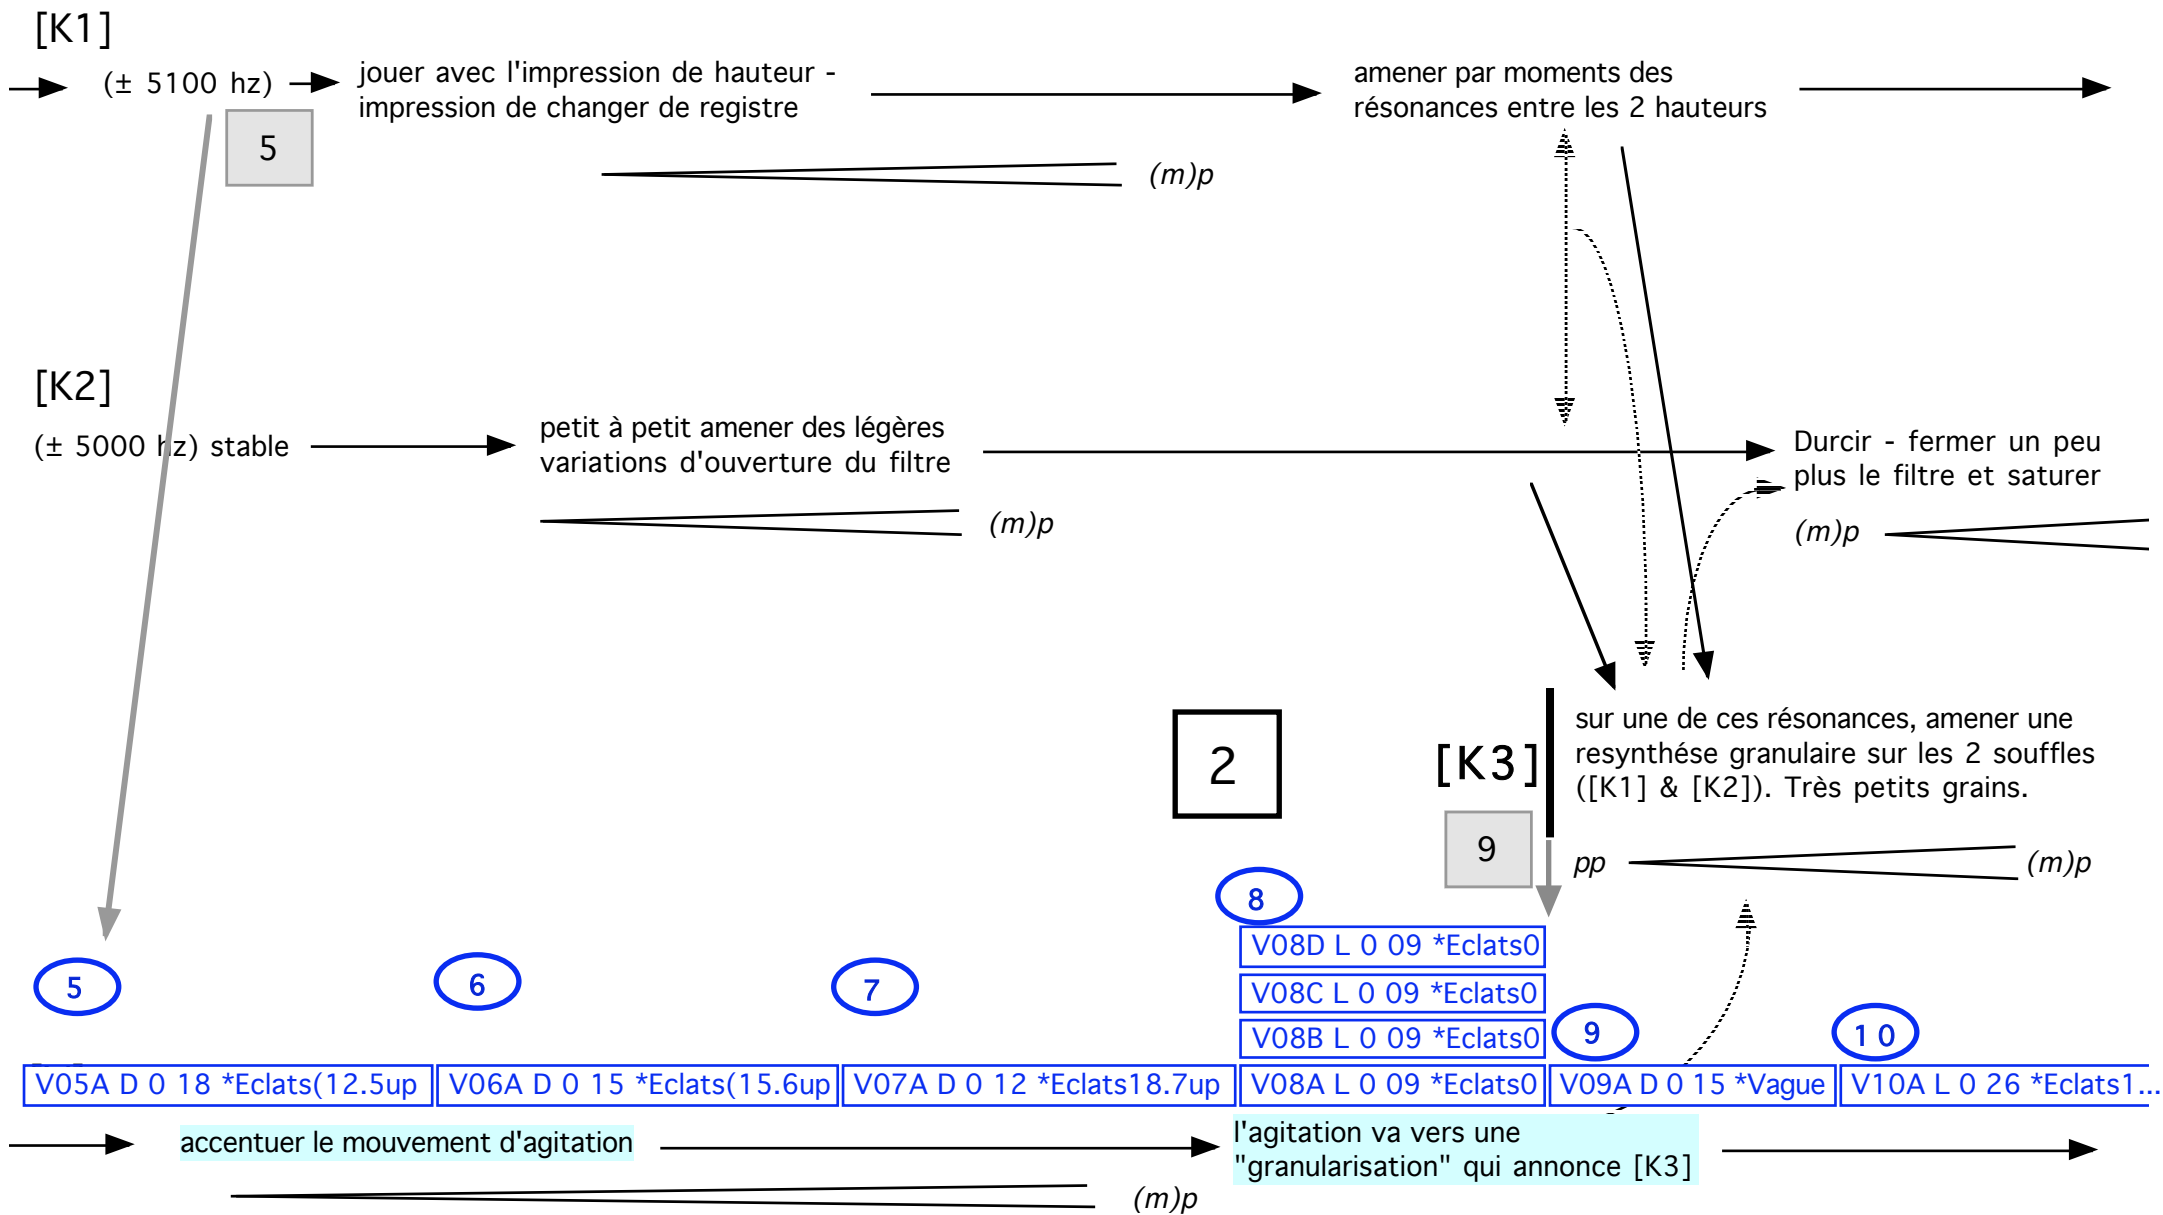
[K1]

(± 5100 hz) jouer avec l'impression de hauteur - impression de changer de registre

amener par moments des résonances entre les 2 hauteurs

5

(m)p

[K2]

(± 5000 hz) stable

petit à petit amener des légères variations d'ouverture du filtre

Durcir - fermer un peu plus le filtre et saturer

(m)p

(m)p

2

[K3]

sur une de ces résonances, amener une resynthése granulaire sur les 2 souffles ([K1] & [K2]). Très petits grains.

9

pp

(m)p

8

V08D L 0 09 *Eclats0

V08C L 0 09 *Eclats0

V08B L 0 09 *Eclats0

5

6

7

9

10

| V05A D 0 18 *Eclats(12.5up | V06A D 0 15 *Eclats(15.6up | V07A D 0 12 *Eclats18.7up | V08A L 0 09 *Eclats0 | V09A D 0 15 *Vague | V10A L 0 26 *Eclats1... |
|---|---|---|---|---|---|

accentuer le mouvement d'agitation

l'agitation va vers une "granularisation" qui annonce [K3]

(m)p